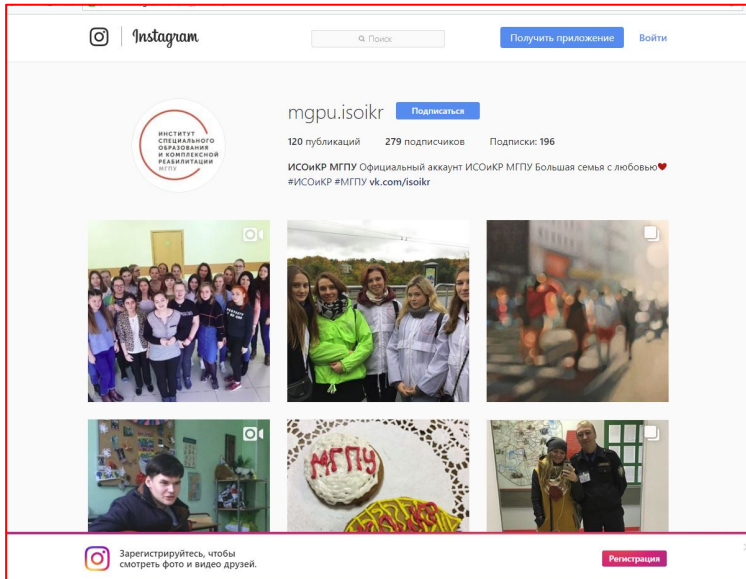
Instagram

Поиск

Получить приложение

Войти

ИНСТИТУТ СПЕЦИАЛЬНОГО ОБРАЗОВАНИЯ И КОМПЛЕКСНОЙ РЕАБИЛИТАЦИИ МГПУ

mgpu.isoikr

Подписаться

120 публикаций 279 подписчиков Подписки: 196

ИСОиКР МГПУ Официальный аккаунт ИСОиКР МГПУ Большая семья с любовью❤ #ИСОиКР #МГПУ vk.com/isoikr

МГПУ

Зарегистрируйтесь, чтобы смотреть фото и видео друзей.

Регистрация